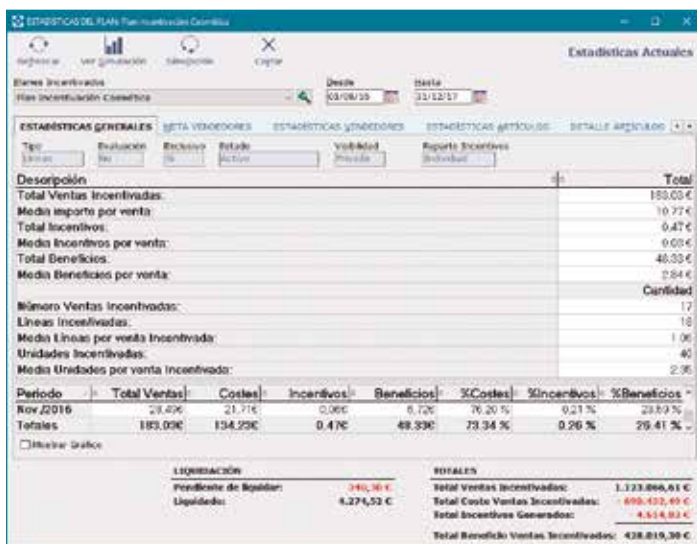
ESTADÍSTICAS DEL PLAN: Plan incentivación Cosmética

Refrescar Ver Simulación Simulación Cerrar

Estadísticas Actuales

Planes Incentivados
Plan incentivación Cosmética

Desde 03/08/16
Hasta 31/12/17

ESTADÍSTICAS GENERALES | META VENDEDORES | ESTADÍSTICAS VENDEDORES | ESTADÍSTICAS ARTÍCULOS | DETALLE ARTÍCULOS

Tipo Líneas | Evaluación No | Exclusivo Sí | Estado Activo | Visibilidad Privada | Reparto Incentivos Individual

| Descripción | Total |
|---|---|
| Total Ventas Incentivadas: | 183,03 € |
| Media importe por venta: | 10,77 € |
| Total Incentivos: | 0,47 € |
| Media Incentivos por venta: | 0,03 € |
| Total Beneficios: | 48,33 € |
| Media Beneficios por venta: | 2,84 € |
| | Cantidad |
| Número Ventas Incentivadas: | 17 |
| Líneas Incentivadas: | 18 |
| Media Líneas por venta Incentivada: | 1,06 |
| Unidades Incentivadas: | 40 |
| Media Unidades por venta Incentivada: | 2,35 |

| Periodo | Total Ventas | Costes | Incentivos | Beneficios | %Costes | %Incentivos | %Beneficios |
|---|---|---|---|---|---|---|---|
| Nov.2016 | 28,49€ | 21,71€ | 0,06€ | 6,72€ | 76,20 % | 0,21 % | 23,59 % |
| Totales | 183,03€ | 134,23€ | 0,47€ | 48,33€ | 73,34 % | 0,26 % | 26,41 % |

Mostrar Gráfico

LIQUIDACIÓN
Pendiente de liquidar: 340,30 €
Liquidado: 4.274,53 €

TOTALES
Total Ventas Incentivadas: 1.123.866,61 €
Total Coste Ventas Incentivadas: 690.432,49 €
Total Incentivos Generados: 4.614,83 €

Total Beneficio Ventas Incentivadas: 428.819,30 €